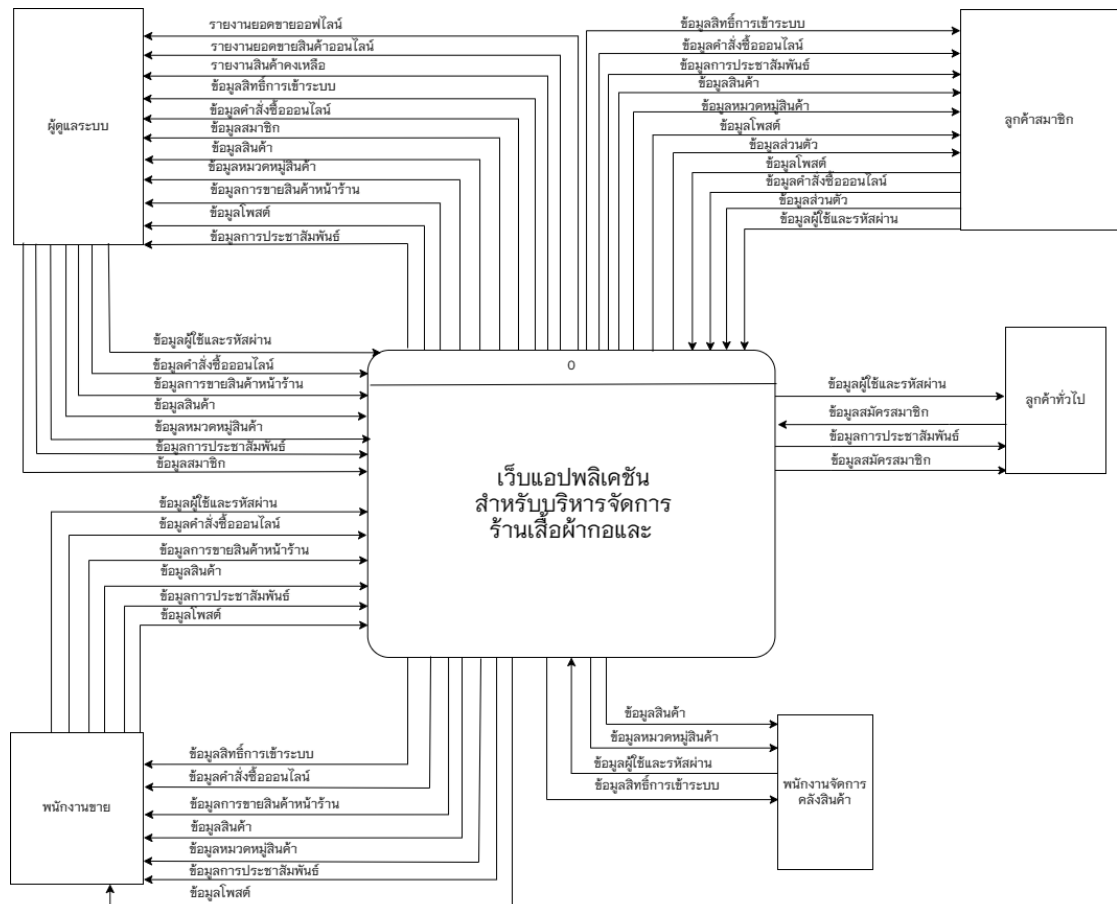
ผู้ดูแลระบบ

รายงานยอดขายออฟไลน์
รายงานยอดขายสินค้าออนไลน์
รายงานสินค้าคงเหลือ
ข้อมูลสิทธิ์การเข้าระบบ
ข้อมูลคำสั่งซื้อออนไลน์
ข้อมูลสมาชิก
ข้อมูลสินค้า
ข้อมูลหมวดหมู่สินค้า
ข้อมูลการขายสินค้าหน้าร้าน
ข้อมูลโพสต์
ข้อมูลการประชาสัมพันธ์

ข้อมูลสิทธิ์การเข้าระบบ
ข้อมูลคำสั่งซื้อออนไลน์
ข้อมูลการประชาสัมพันธ์
ข้อมูลสินค้า
ข้อมูลหมวดหมู่สินค้า
ข้อมูลโพสต์
ข้อมูลส่วนตัว
ข้อมูลโพสต์
ข้อมูลคำสั่งซื้อออนไลน์
ข้อมูลส่วนตัว
ข้อมูลผู้ใช้และรหัสผ่าน

ลูกค้าสมาชิก

ข้อมูลผู้ใช้และรหัสผ่าน
ข้อมูลคำสั่งซื้อออนไลน์
ข้อมูลการขายสินค้าหน้าร้าน
ข้อมูลสินค้า
ข้อมูลหมวดหมู่สินค้า
ข้อมูลการประชาสัมพันธ์
ข้อมูลสมาชิก

0

เว็บแอปพลิเคชัน
สำหรับบริหารจัดการ
ร้านเสื้อผ้ากอและ

ข้อมูลผู้ใช้และรหัสผ่าน
ข้อมูลสมัครสมาชิก
ข้อมูลการประชาสัมพันธ์
ข้อมูลสมัครสมาชิก

ลูกค้าทั่วไป

ข้อมูลผู้ใช้และรหัสผ่าน
ข้อมูลคำสั่งซื้อออนไลน์
ข้อมูลการขายสินค้าหน้าร้าน
ข้อมูลสินค้า
ข้อมูลการประชาสัมพันธ์
ข้อมูลโพสต์

พนักงานขาย

ข้อมูลสิทธิ์การเข้าระบบ
ข้อมูลคำสั่งซื้อออนไลน์
ข้อมูลการขายสินค้าหน้าร้าน
ข้อมูลสินค้า
ข้อมูลหมวดหมู่สินค้า
ข้อมูลการประชาสัมพันธ์
ข้อมูลโพสต์

ข้อมูลสินค้า
ข้อมูลหมวดหมู่สินค้า
ข้อมูลผู้ใช้และรหัสผ่าน
ข้อมูลสิทธิ์การเข้าระบบ

พนักงานจัดการ
คลังสินค้า